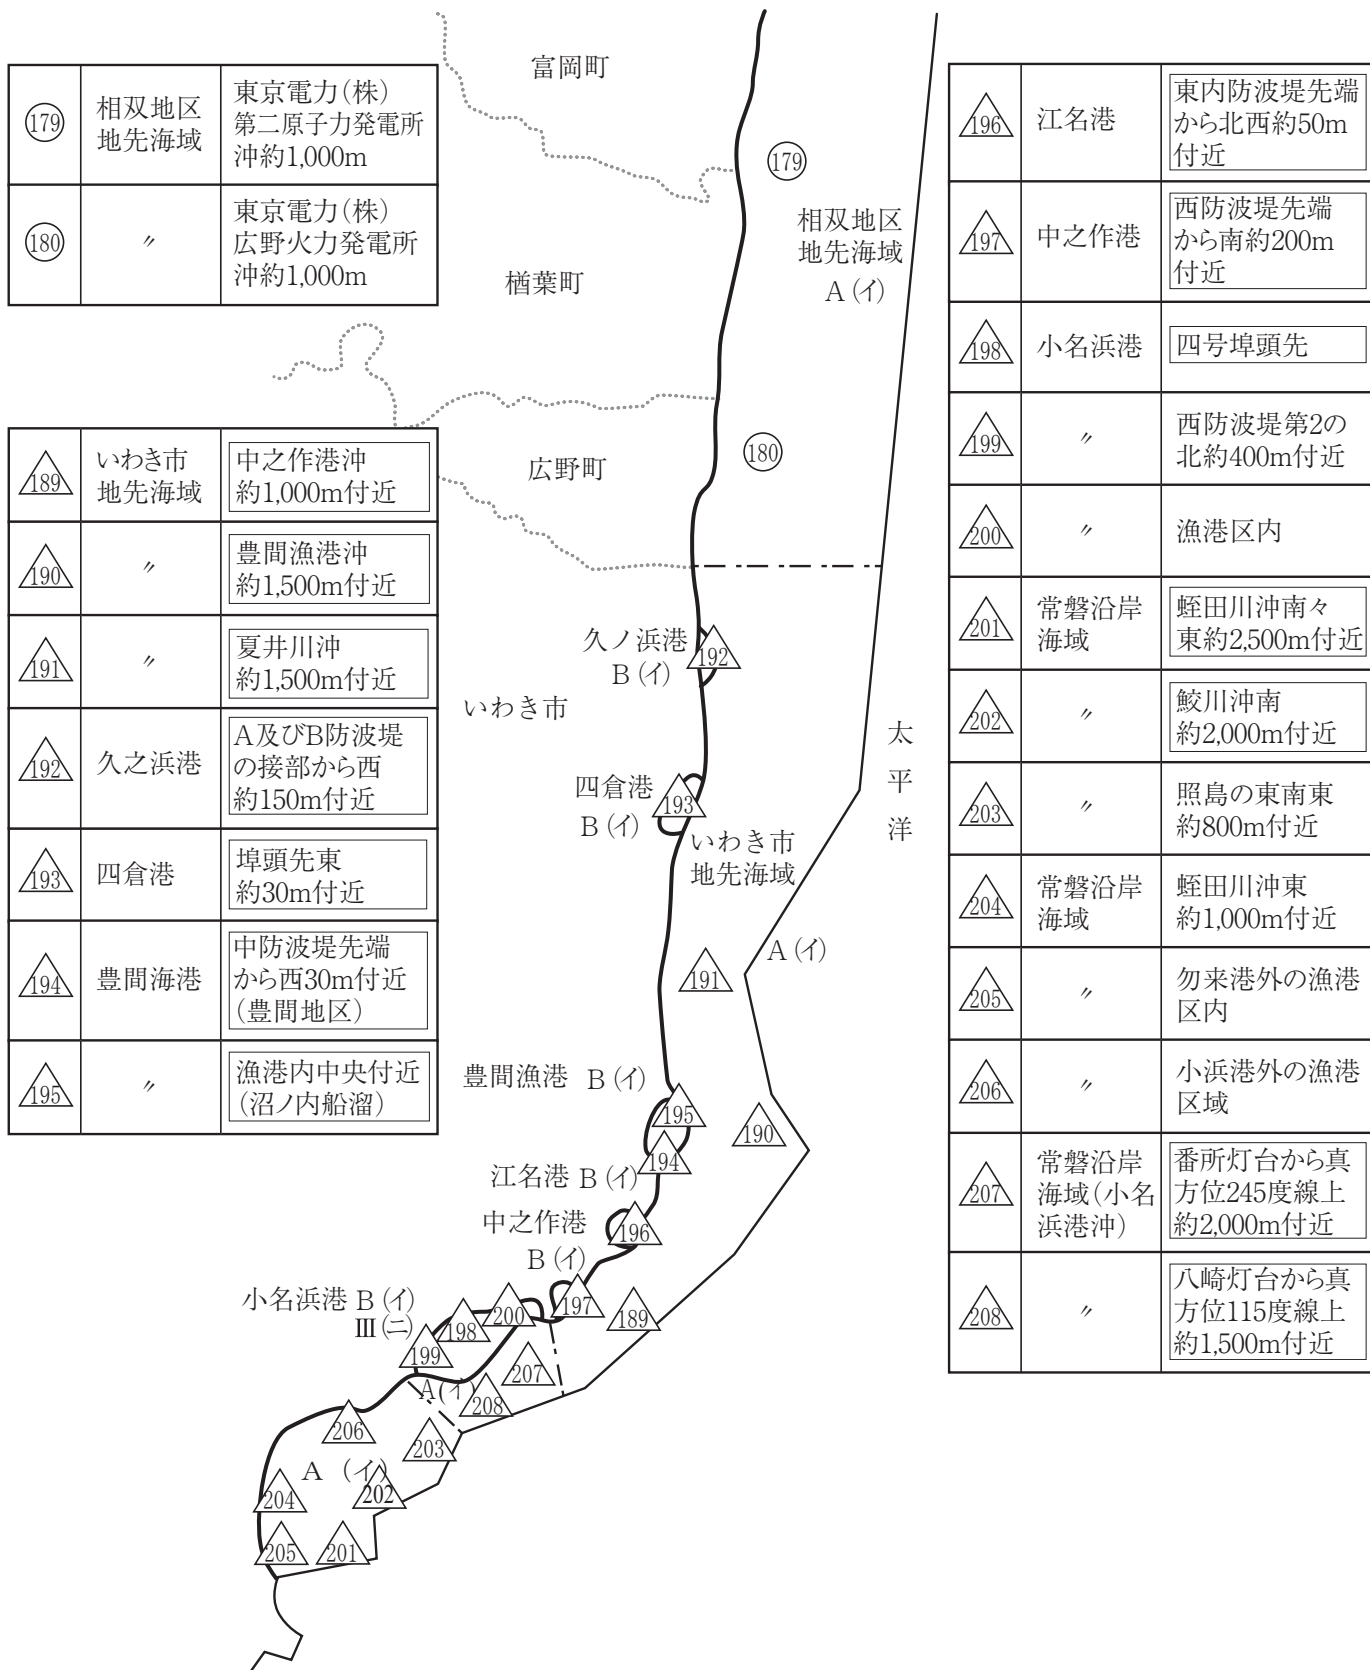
| ⑰⑨ | 相双地区地先海域 | 東京電力(株)第二原子力発電所沖約1,000m |
|---|---|---|
| ⑱⓪ | 〃 | 東京電力(株)広野火力発電所沖約1,000m |

| 189 | いわき市地先海域 | 中之作港沖約1,000m付近 |
|---|---|---|
| 190 | 〃 | 豊間漁港沖約1,500m付近 |
| 191 | 〃 | 夏井川沖約1,500m付近 |
| 192 | 久之浜港 | A及びB防波堤の接部から西約150m付近 |
| 193 | 四倉港 | 埠頭先東約30m付近 |
| 194 | 豊間海港 | 中防波堤先端から西30m付近(豊間地区) |
| 195 | 〃 | 漁港内中央付近(沼ノ内船溜) |

富岡町
179
相双地区地先海域
A(イ)
楢葉町
180
広野町
久ノ浜港 B(イ)
192
いわき市
四倉港 B(イ)
193
いわき市地先海域
太平洋
A(イ)
191
豊間漁港 B(イ)
195
190
194
江名港 B(イ)
中之作港 B(イ)
196
小名浜港 B(イ) Ⅲ(ニ)
198
200
197
189
199
207
A(イ)
208
206
203
A (イ)
202
204
205
201

| 196 | 江名港 | 東内防波堤先端から北西約50m付近 |
|---|---|---|
| 197 | 中之作港 | 西防波堤先端から南約200m付近 |
| 198 | 小名浜港 | 四号埠頭先 |
| 199 | 〃 | 西防波堤第2の北約400m付近 |
| 200 | 〃 | 漁港区内 |
| 201 | 常磐沿岸海域 | 蛭田川沖南々東約2,500m付近 |
| 202 | 〃 | 鮫川沖南約2,000m付近 |
| 203 | 〃 | 照島の東南東約800m付近 |
| 204 | 常磐沿岸海域 | 蛭田川沖東約1,000m付近 |
| 205 | 〃 | 勿来港外の漁港区内 |
| 206 | 〃 | 小浜港外の漁港区域 |
| 207 | 常磐沿岸海域(小名浜港沖) | 番所灯台から真方位245度線上約2,000m付近 |
| 208 | 〃 | 八崎灯台から真方位115度線上約1,500m付近 |